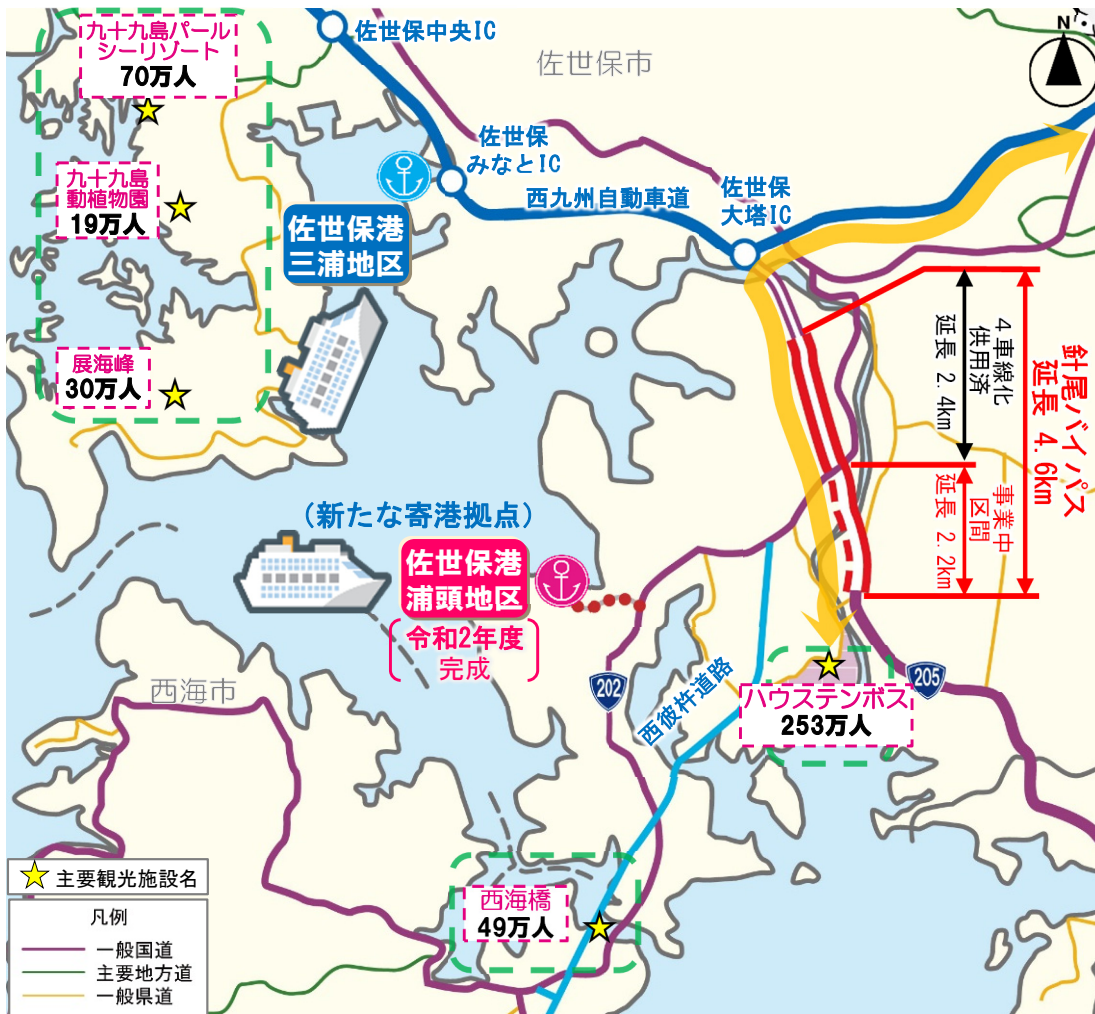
九十九島パールシーリゾート
70万人

九十九島動植物園
19万人

展海峰
30万人

佐世保中央IC

佐世保市

N

佐世保みなとIC

西九州自動車道

佐世保大塔IC

佐世保港三浦地区

4車線化供用済
延長 2.4km

針尾バイパス
延長 4.6km

事業中区間
延長 2.2km

（新たな寄港拠点）

佐世保港浦頭地区

令和2年度完成

西海市

202

西彼杵道路

205

ハウステンボス
253万人

主要観光施設名

凡例
一般国道
主要地方道
一般県道

西海橋
49万人